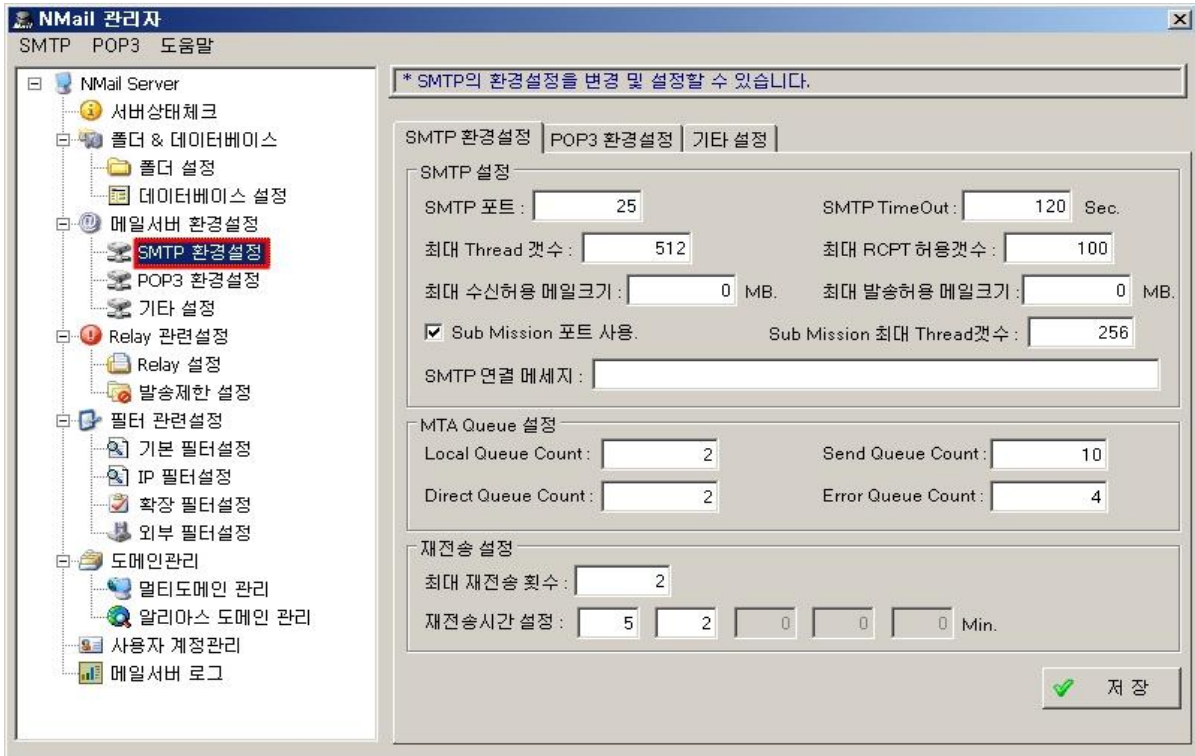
NMail 관리자

SMTP POP3 도움말

NMail Server
서버상태체크
폴더 & 데이터베이스
폴더 설정
데이터베이스 설정
메일서버 환경설정
SMTP 환경설정
POP3 환경설정
기타 설정
Relay 관련설정
Relay 설정
발송제한 설정
필터 관련설정
기본 필터설정
IP 필터설정
확장 필터설정
외부 필터설정
도메인관리
멀티도메인 관리
알리아스 도메인 관리
사용자 계정관리
메일서버 로그

* SMTP의 환경설정을 변경 및 설정할 수 있습니다.

SMTP 환경설정 | POP3 환경설정 | 기타 설정

SMTP 설정
SMTP 포트 : 25
SMTP TimeOut : 120 Sec.
최대 Thread 갯수 : 512
최대 RCPT 허용갯수 : 100
최대 수신허용 메일크기 : 0 MB.
최대 발송허용 메일크기 : 0 MB.
Sub Mission 포트 사용.
Sub Mission 최대 Thread갯수 : 256
SMTP 연결 메세지 :

MTA Queue 설정
Local Queue Count : 2
Send Queue Count : 10
Direct Queue Count : 2
Error Queue Count : 4

재전송 설정
최대 재전송 횟수 : 2
재전송시간 설정 : 5 2 0 0 0 Min.

저 장